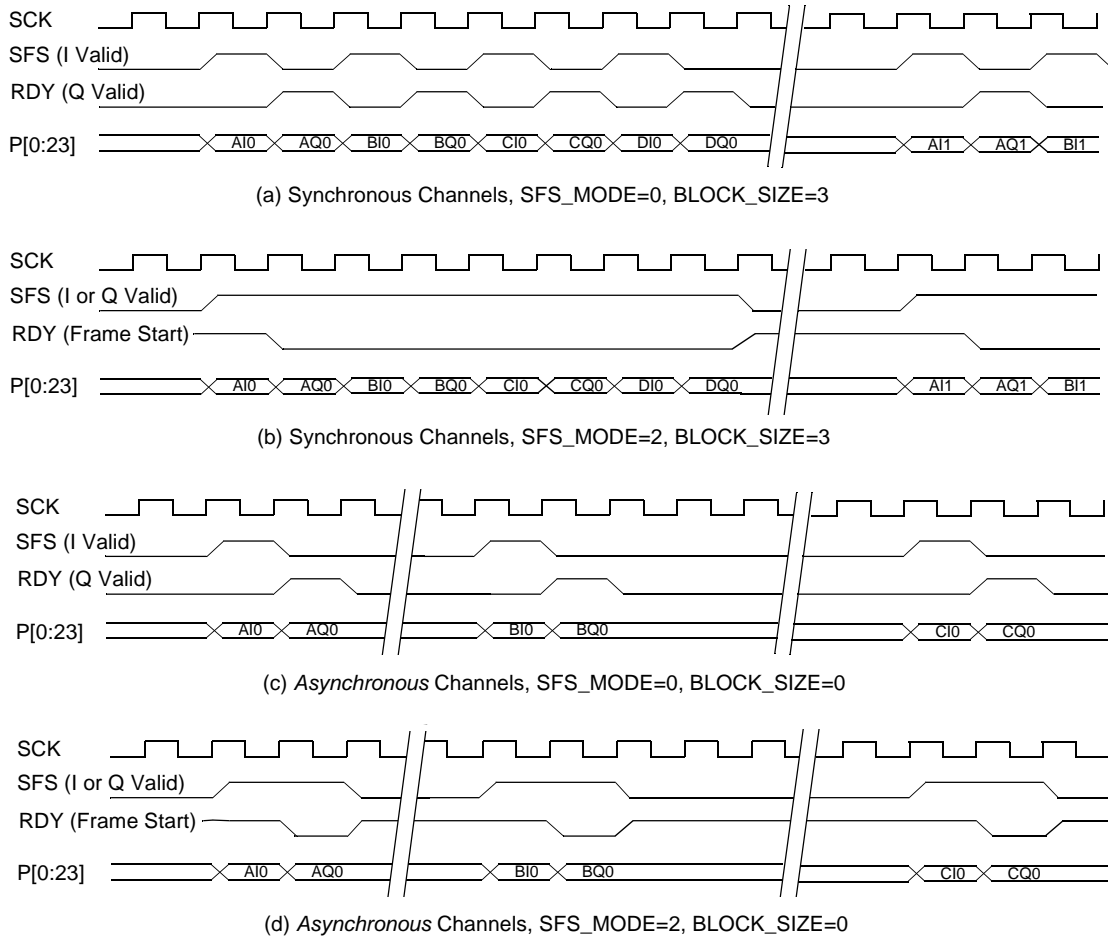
SCK
SFS (I Valid)
RDY (Q Valid)
P[0:23] AI0 AQ0 BI0 BQ0 CI0 CQ0 DI0 DQ0 AI1 AQ1 BI1

(a) Synchronous Channels, SFS_MODE=0, BLOCK_SIZE=3

SCK
SFS (I or Q Valid)
RDY (Frame Start)
P[0:23] AI0 AQ0 BI0 BQ0 CI0 CQ0 DI0 DQ0 AI1 AQ1 BI1

(b) Synchronous Channels, SFS_MODE=2, BLOCK_SIZE=3

SCK
SFS (I Valid)
RDY (Q Valid)
P[0:23] AI0 AQ0 BI0 BQ0 CI0 CQ0

(c) Asynchronous Channels, SFS_MODE=0, BLOCK_SIZE=0

SCK
SFS (I or Q Valid)
RDY (Frame Start)
P[0:23] AI0 AQ0 BI0 BQ0 CI0 CQ0

(d) Asynchronous Channels, SFS_MODE=2, BLOCK_SIZE=0